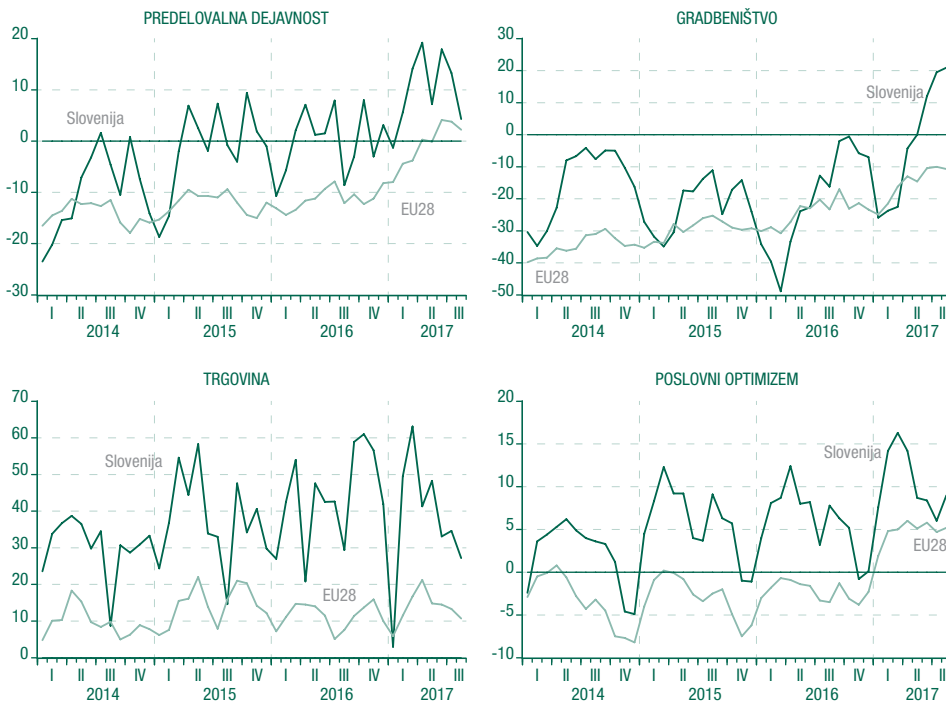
PREDELOVALNA DEJAVNOST

20
10
0
-10
-20
-30

Slovenija
EU28

I II III IV I II III IV I II III IV I II III
2014 2015 2016 2017

GRADBENIŠTVO

30
20
10
0
-10
-20
-30
-40
-50

Slovenija
EU28

I II III IV I II III IV I II III IV I II
2014 2015 2016 2017

TRGOVINA

70
60
50
40
30
20
10
0

Slovenija
EU28

I II III IV I II III IV I II III IV I II III
2014 2015 2016 2017

POSLOVNI OPTIMIZEM

20
15
10
5
0
-5
-10

Slovenija
EU28

I II III IV I II III IV I II III IV I II
2014 2015 2016 2017